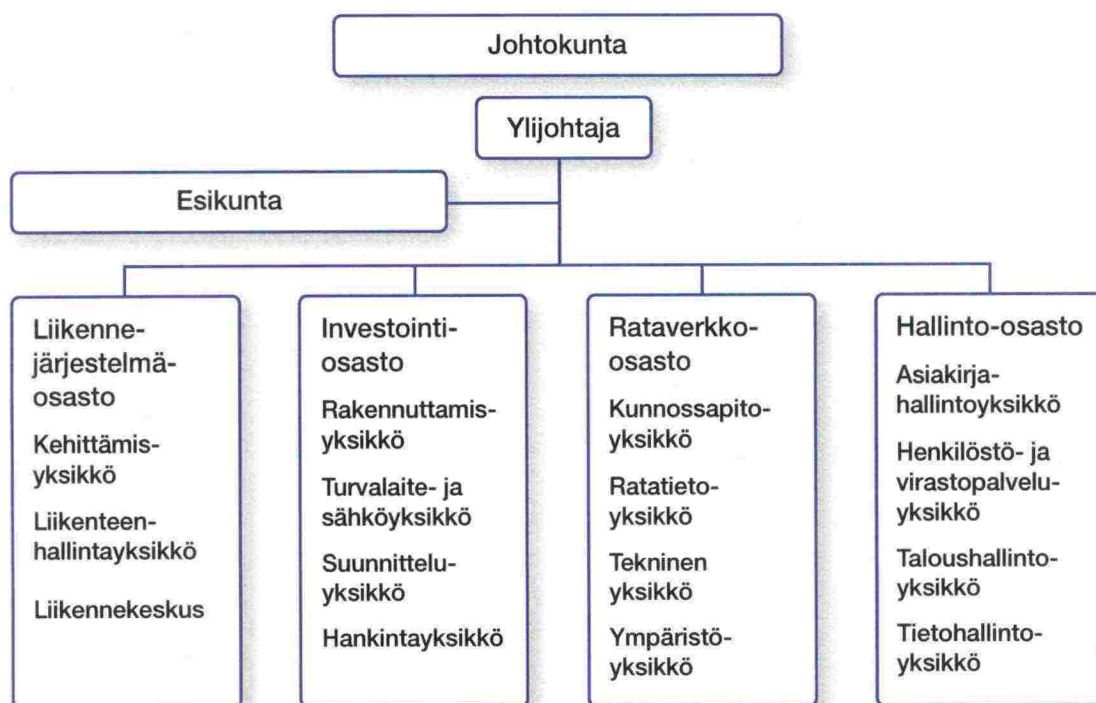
Johtokunta

Ylijohtaja

Esikunta

Liikennejärjestelmäosasto

Kehittämisyksikkö

Liikenteenhallintayksikkö

Liikennekeskus

Investointiosasto

Rakennuttamisyksikkö

Turvalaite- ja sähköyksikkö

Suunnitteluyksikkö

Hankintayksikkö

Rataverkkoosasto

Kunnossapitoyksikkö

Ratatietoyksikkö

Tekninen yksikkö

Ympäristöyksikkö

Hallinto-osasto

Asiakirjahallintoyksikkö

Henkilöstö- ja virastopalveluyksikkö

Taloushallintoyksikkö

Tietohallintoyksikkö